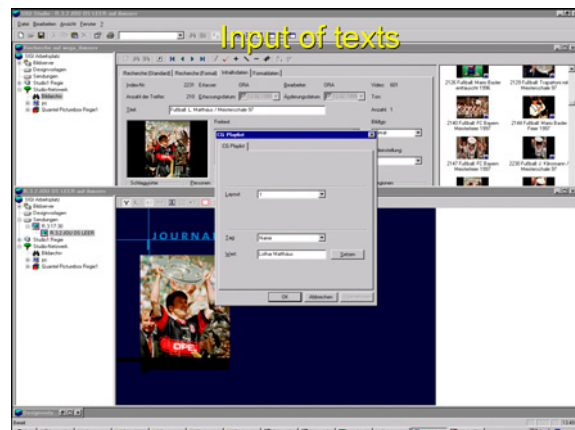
Input of texts

Datei Bearbeiten Ansicht Fenster ?

Recherche auf mogo_Bameier

VSD Arbeitsplatz
Bildserver
Designvorlagen
Sendungen
Studio1 Regie
Studio-Netzwerk
Bildarchiv
Quartet Picturebox Regie1

Recherche (Standard) | Recherche (Format) | Inhaltsdaten | Formatdaten

Index-Nr. 2231 Erfasser ORA Bearbeiter ORA Video 601
Anzahl der Treffer 216 Erfassungsdatum Ablaufdatum Typ
Titel Fußball L. Matthäus / Meisterschale 97
Anzahl 1
Freitext
Bildtyp
Schlagwörter Personen

2126 Fußball Mario Basler enttäuscht 1996
2129 Fußball Trapattoni mit Meisterschale 97
2141 Fußball FC Bayern Meister 1997
2144 Fußball Bayern Feier 1997
2147 Fußball FC Bayern Meisterschale 1997
2230 Fußball J. Klinsmann / Meisterschale 97

CG Playlist
CG Playlist
Layout 1
Tag Name
Wert Lothar Matthäus Suchen
OK Abbrechen

VSD Arbeitsplatz
Bildserver
Designvorlagen
Sendungen
R 3.17.30
Studio1 Regie
Studio-Netzwerk
Bildarchiv
Quartet Picturebox Regie1

JOURNAL

OPEL

Bereit